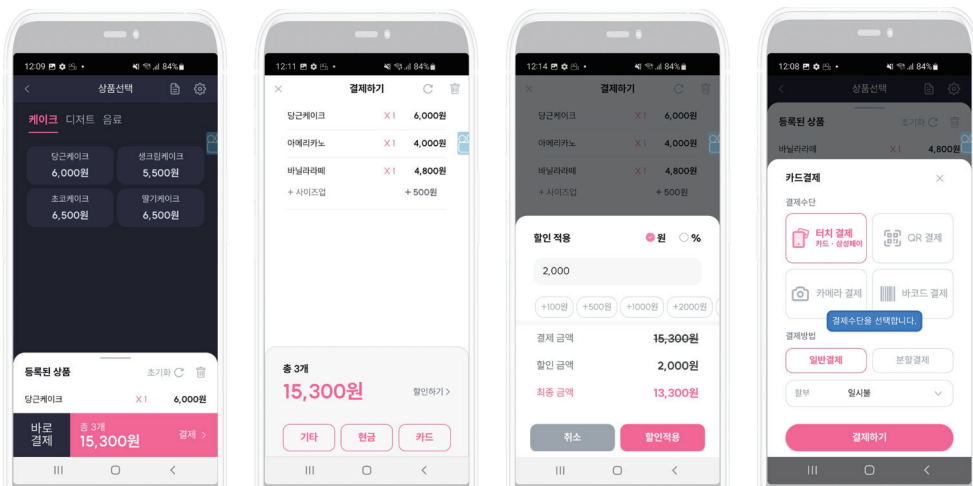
12:09 84%
상품선택
케이크 디저트 음료
당근케이크
6,000원
생크림케이크
5,500원
초코케이크
6,500원
딸기케이크
6,500원
등록된 상품
초기화
당근케이크 X1 6,000원
바로 결제
총 3개
15,300원
결제 >

12:11 84%
결제하기
당근케이크 X1 6,000원
아메리카노 X1 4,000원
바닐라라떼 X1 4,800원
+ 사이즈업 + 500원
총 3개
15,300원
할인하기 >
기타
현금
카드

12:14 84%
결제하기
당근케이크 X1 6,000원
아메리카노 X1 4,000원
바닐라라떼 X1 4,800원
+ 사이즈업 + 500원
할인 적용
원
%
2,000
+100원
+500원
+1000원
+2000원
결제 금액 15,300원
할인 금액 2,000원
최종 금액 13,300원
취소
할인적용

12:08 84%
상품선택
등록된 상품
초기화
바닐라라떼 X1 4,800원
카드결제
결제수단
터치 결제
카드 · 삼성페이
QR 결제
카메라 결제
바코드 결제
결제수단을 선택합니다.
결제방법
일반결제
분할결제
할부
일시불
결제하기